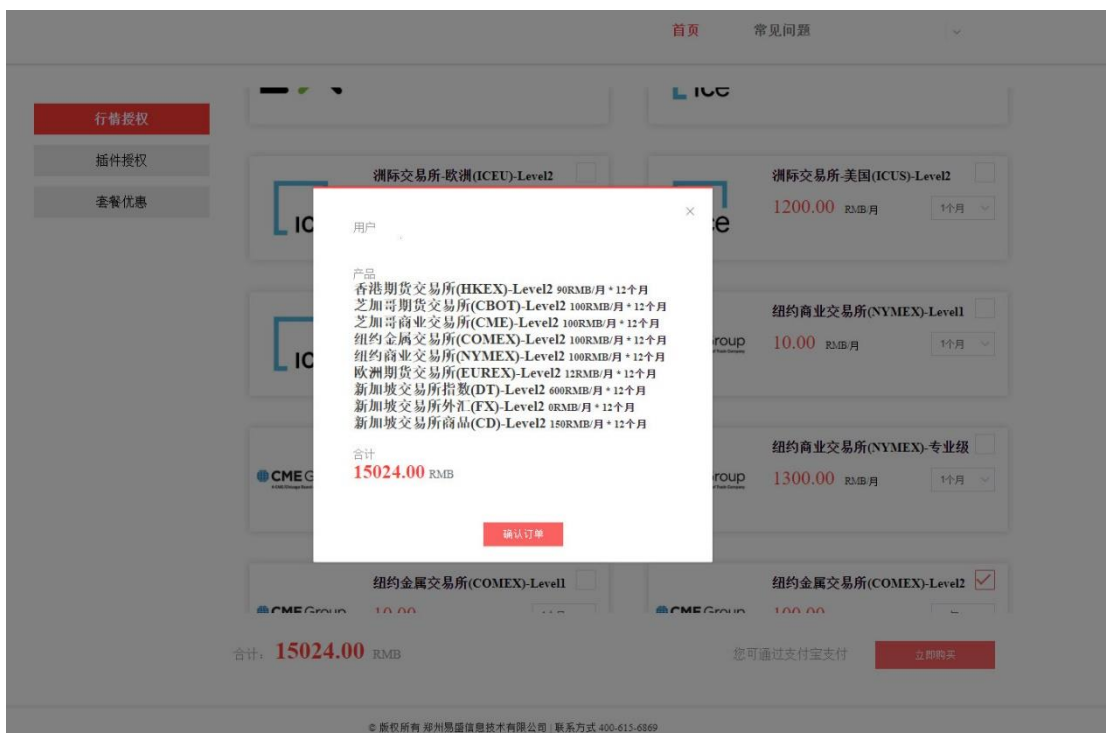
首页 常见问题

行情授权
插件授权
套餐优惠

洲际交易所-欧洲(ICEU)-Level2

洲际交易所-美国(ICUS)-Level2
1200.00 RMB/月 1个月

纽约商业交易所(NYMEX)-Level1
10.00 RMB/月 1个月

纽约商业交易所(NYMEX)-专业级
1300.00 RMB/月 1个月

纽约金属交易所(COMEX)-Level1
10.00

纽约金属交易所(COMEX)-Level2
100.00

用户

产品
香港期货交易所(HKEX)-Level2 90RMB/月 * 12个月
芝加哥期货交易所(CBOT)-Level2 100RMB/月 * 12个月
芝加哥商业交易所(CME)-Level2 100RMB/月 * 12个月
纽约金属交易所(COMEX)-Level2 100RMB/月 * 12个月
纽约商业交易所(NYMEX)-Level2 100RMB/月 * 12个月
欧洲期货交易所(EUREX)-Level2 12RMB/月 * 12个月
新加坡交易所指数(DT)-Level2 600RMB/月 * 12个月
新加坡交易所外汇(FX)-Level2 0RMB/月 * 12个月
新加坡交易所商品(CD)-Level2 150RMB/月 * 12个月

合计
15024.00 RMB

确认订单

合计: 15024.00 RMB

您可通过支付宝支付

立即购买

© 版权所有 郑州易盛信息技术有限公司 | 联系方式 400-615-6869